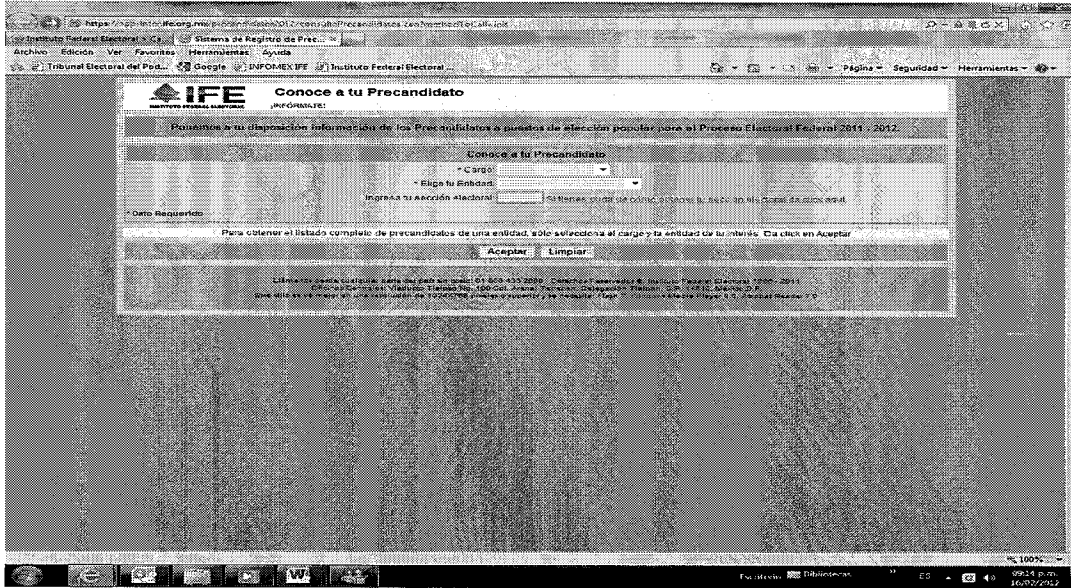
https://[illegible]ife.org.mx/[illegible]

Instituto Federal Electoral - Co... | Sistema de Registro de Prec...

Archivo Edición Ver Favoritos Herramientas Ayuda

Tribunal Electoral del Pod... Google INFOMEX IFE Instituto Federal Electoral ...

Página Seguridad Herramientas

IFE INSTITUTO FEDERAL ELECTORAL

Conoce a tu Precandidato

¡INFÓRMATE!

Ponemos a tu disposición información de los Precandidatos a puestos de elección popular para el Proceso Electoral Federal 2011 - 2012.

Conoce a tu Precandidato

* Cargo:

* Elige tu Entidad:

Ingresa tu sección electoral: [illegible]

* Dato Requerido

Para obtener el listado completo de precandidatos de una entidad, sólo selecciona el cargo y la entidad de tu interés. Da click en Aceptar

Aceptar Limpiar

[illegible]

100%

Escritorio Bibliotecas

ES

09:24 p.m.
16/02/2012